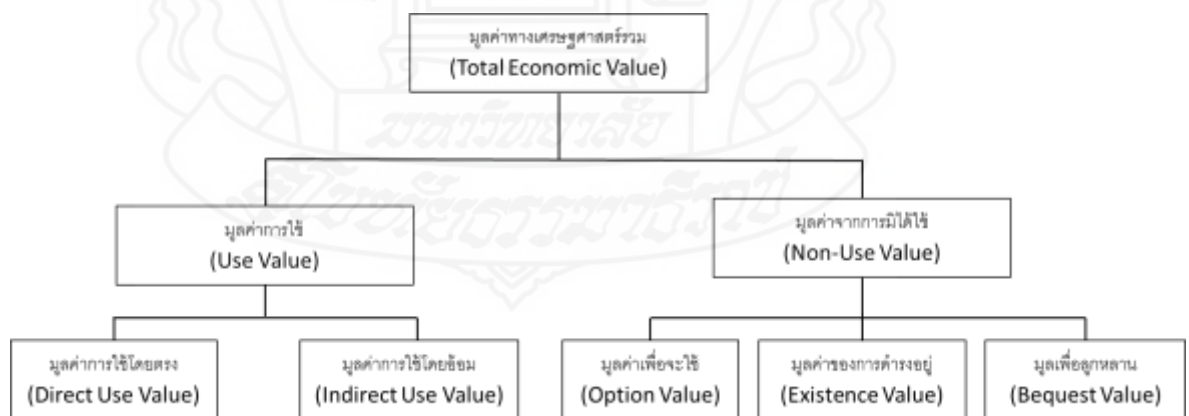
มูลค่าทางเศรษฐศาสตร์รวม
(Total Economic Value)

มูลค่าการใช้
(Use Value)

มูลค่าจากการมิได้ใช้
(Non-Use Value)

มูลค่าการใช้โดยตรง
(Direct Use Value)

มูลค่าการใช้โดยอ้อม
(Indirect Use Value)

มูลค่าเพื่อจะใช้
(Option Value)

มูลค่าของการดำรงอยู่
(Existence Value)

มูลเพื่อลูกหลาน
(Bequest Value)